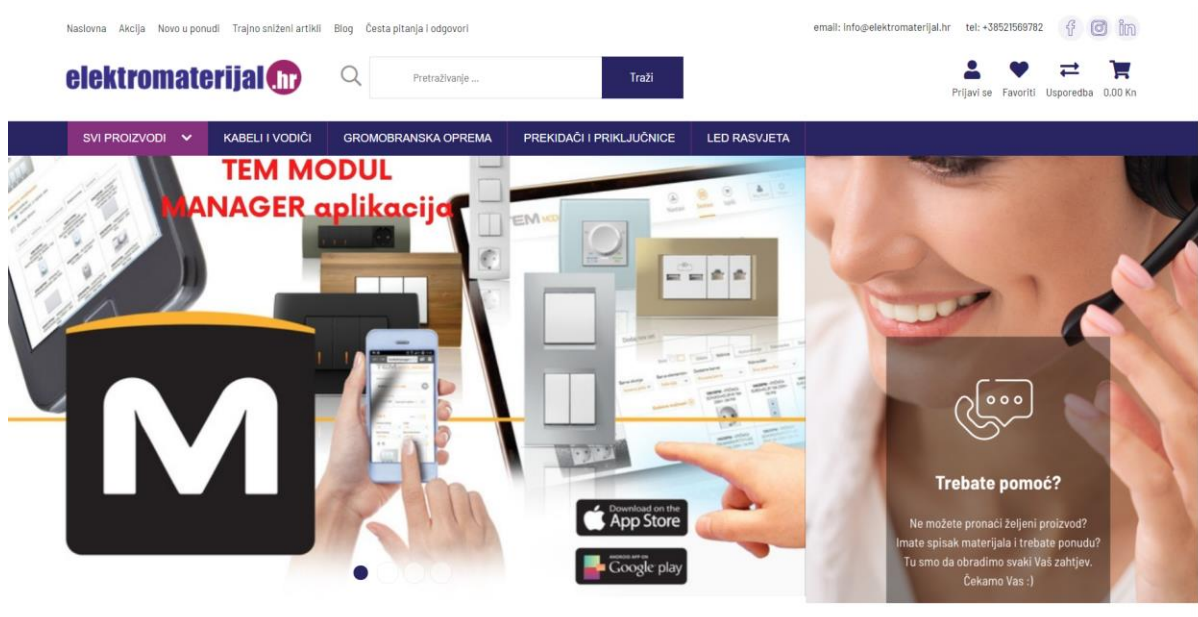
Naslovna Akcija Novo u ponudi Trajno sniženi artikli Blog Česta pitanja i odgovori

email: info@elektromaterijal.hr tel: +38521569782

elektromaterijal.hr

Pretraživanje ...

Traži

Prijavi se Favoriti Usporedba 0.00 Kn

SVI PROIZVODI KABELI I VODIČI GROMOBRANSKA OPREMA PREKIDAČI I PRIKLJUČNICE LED RASVJETA

TEM MODUL MANAGER aplikacija

M

Download on the App Store

ANDROID APP ON Google play

Trebate pomoć?

Ne možete pronaći željeni proizvod? Imate spisak materijala i trebate ponudu? Tu smo da obradimo svaki Vaš zahtjev. Čekamo Vas :)